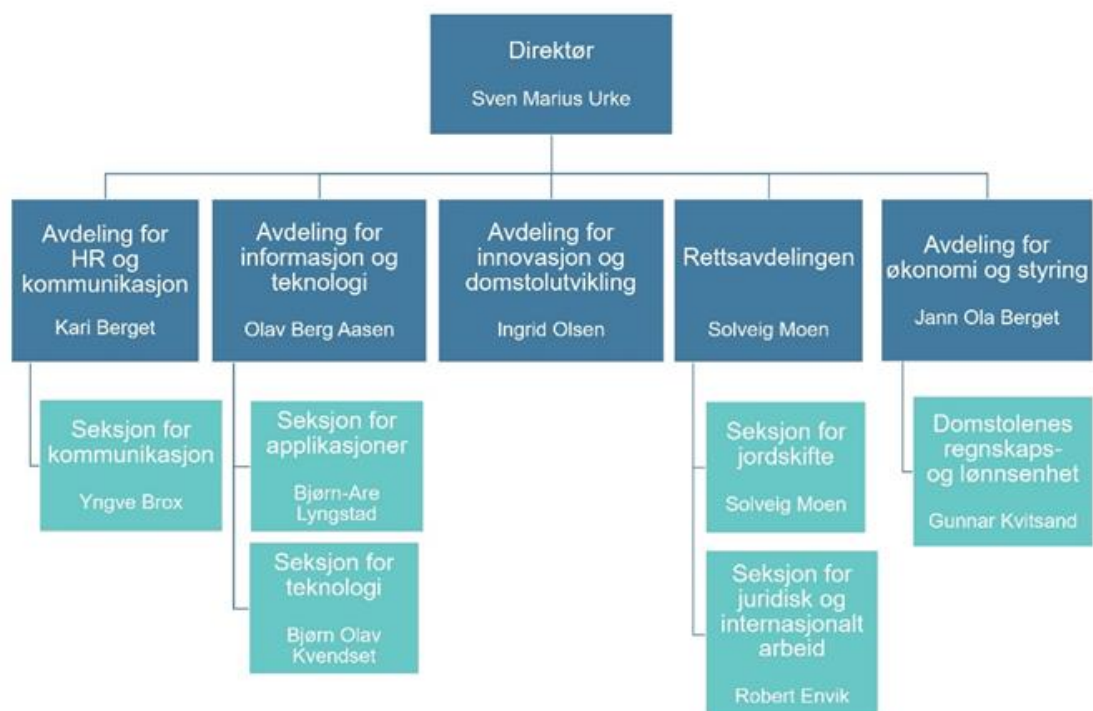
Direktør
Sven Marius Urke

Avdeling for HR og kommunikasjon
Kari Berget

Seksjon for kommunikasjon
Yngve Brox

Avdeling for informasjon og teknologi
Olav Berg Aasen

Seksjon for applikasjoner
Bjørn-Are Lyngstad

Seksjon for teknologi
Bjørn Olav Kvendset

Avdeling for innovasjon og domstolutvikling
Ingrid Olsen

Rettsavdelingen
Solveig Moen

Seksjon for jordskifte
Solveig Moen

Seksjon for juridisk og internasjonalt arbeid
Robert Envik

Avdeling for økonomi og styring
Jann Ola Berget

Domstolenes regnskaps- og lønnsenhet
Gunnar Kvitsand